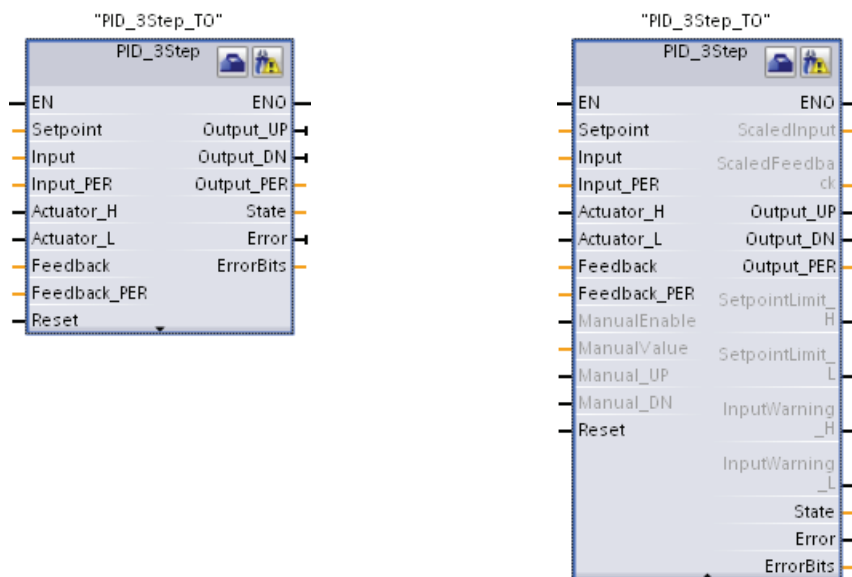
"PID_3Step_TO"
PID_3Step
EN
Setpoint
Input
Input_PER
Actuator_H
Actuator_L
Feedback
Feedback_PER
Reset
ENO
Output_UP
Output_DN
Output_PER
State
Error
ErrorBits

"PID_3Step_TO"
PID_3Step
EN
Setpoint
Input
Input_PER
Actuator_H
Actuator_L
Feedback
Feedback_PER
ManualEnable
ManualValue
Manual_UP
Manual_DN
Reset
ENO
ScaledInput
ScaledFeedback
Output_UP
Output_DN
Output_PER
SetpointLimit_H
SetpointLimit_L
InputWarning_H
InputWarning_L
State
Error
ErrorBits